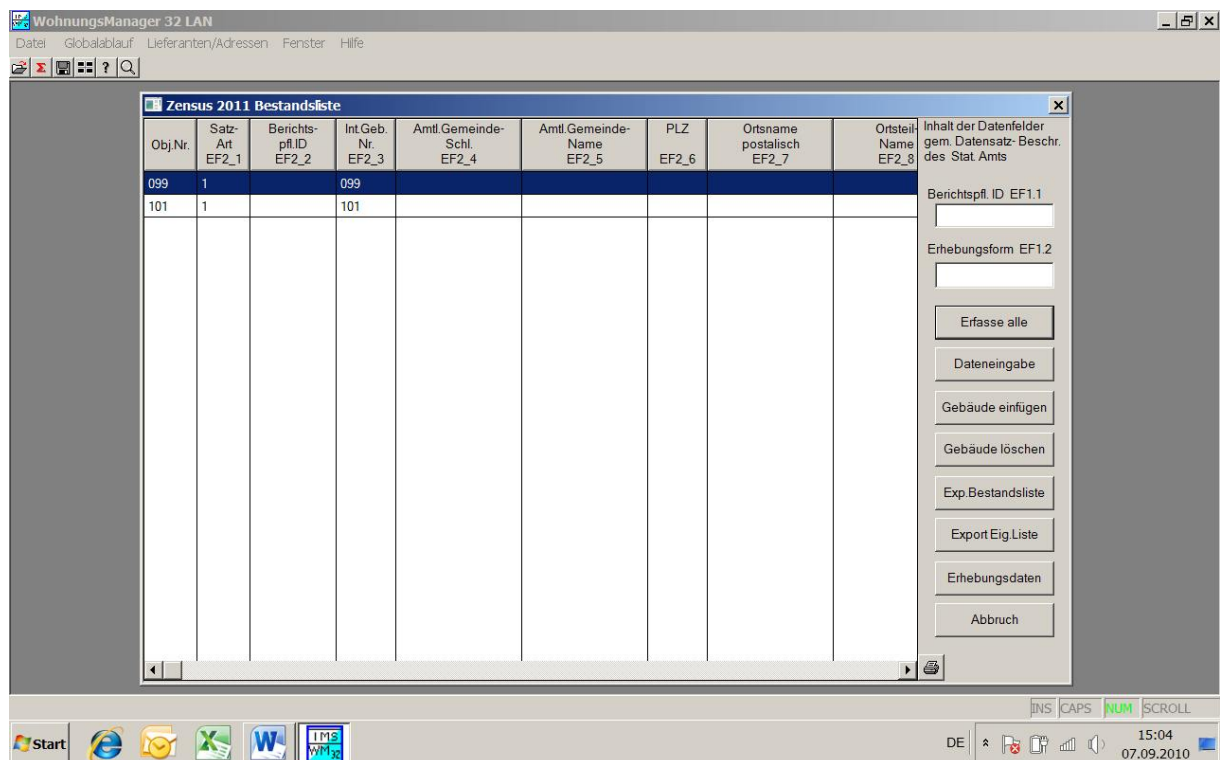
WohnungsManager 32 LAN

Datei Globalablauf Lieferanten/Adressen Fenster Hilfe

Zensus 2011 Bestandsliste

| Obj.Nr. | Satz-Art EF2_1 | Berichts-pfl.ID EF2_2 | Int.Geb. Nr. EF2_3 | Amtl.Gemeinde-Schl. EF2_4 | Amtl.Gemeinde-Name EF2_5 | PLZ EF2_6 | Ortsname postalisch EF2_7 | Ortsteil-Name EF2_8 |
|---|---|---|---|---|---|---|---|---|
| 099 | 1 | | 099 | | | | | |
| 101 | 1 | | 101 | | | | | |

Inhalt der Datenfelder gem. Datensatz- Beschr. des Stat. Amts

Berichtspfl. ID EF1.1

Erhebungsform EF1.2

Erfasse alle

Dateneingabe

Gebäude einfügen

Gebäude löschen

Exp.Bestandsliste

Export Eig.Liste

Erhebungsdaten

Abbruch

INS CAPS NUM SCROLL

Start

IMS WM32

DE

15:04
07.09.2010